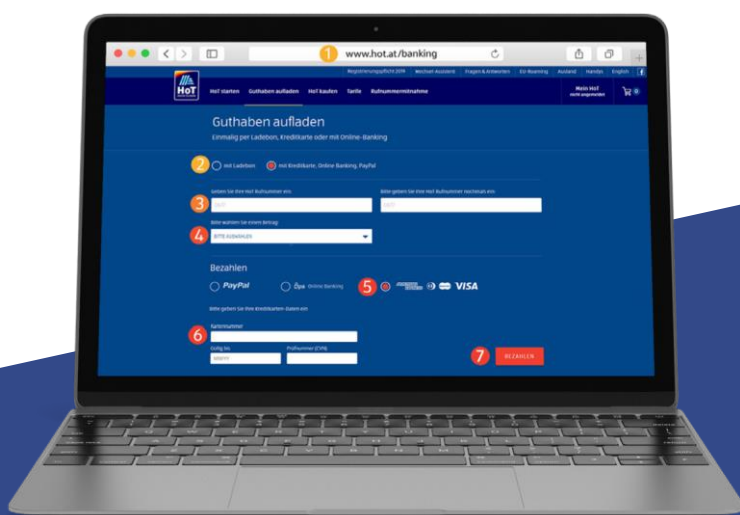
1 www.hot.at/banking

Registrierungspflicht 2019 Wechsel Assistent Fragen & Antworten EU-Roaming Ausland Handys English

HoT

HoT starten Guthaben aufladen HoT kaufen Tarife Rufnummernmitnahme

Mein HoT
nicht angemeldet

0

Guthaben aufladen

Einmalig per Ladebon, Kreditkarte oder mit Online-Banking

2 mit Ladebon mit Kreditkarte, Online Banking, PayPal

Geben Sie Ihre HoT Rufnummer ein

Bitte geben Sie Ihre HoT Rufnummer nochmals ein

3

Bitte wählen Sie einen Betrag

4 BITTE AUSWÄHLEN

Bezahlen

PayPal eps Online Banking 5 VISA

Bitte geben Sie Ihre Kreditkarten-Daten ein

Kartennummer

6

Gültig bis Prüfnummer (CVV)

MM/YY

7 BEZAHLEN